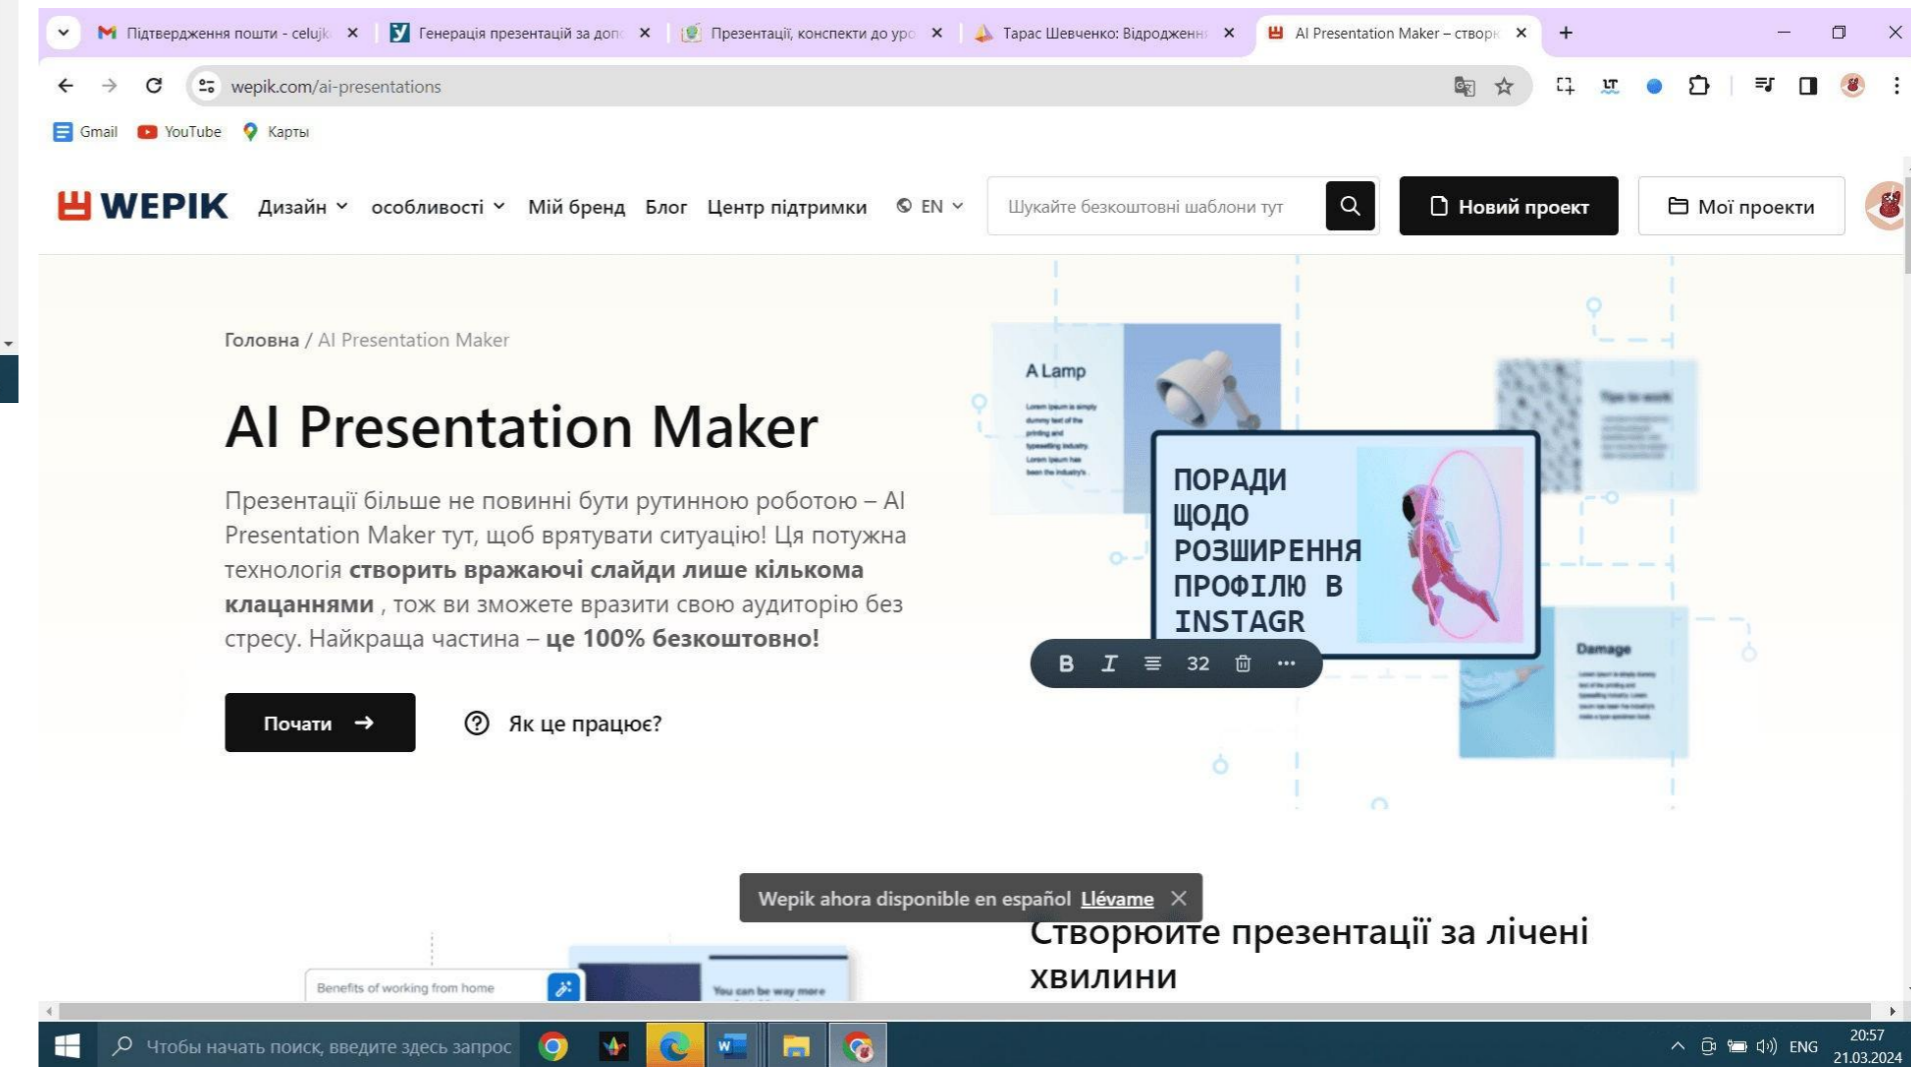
Підтвердження пошти - celujk ✕ | Генерація презентацій за доп ✕ | Презентації, конспекти до уро ✕ | Тарас Шевченко: Відроджен ✕ | AI Presentation Maker – створ ✕ | +

wepik.com/ai-presentations

Gmail YouTube Карты

WEPIK Дизайн особливості Мій бренд Блог Центр підтримки EN Шукайте безкоштовні шаблони тут Новий проект Мої проекти

Головна / AI Presentation Maker

AI Presentation Maker

Презентації більше не повинні бути рутинною роботою – AI Presentation Maker тут, щоб врятувати ситуацію! Ця потужна технологія **створить вражаючі слайди лише кількома клацаннями** , тож ви зможете вразити свою аудиторію без стресу. Найкраща частина – **це 100% безкоштовно!**

Почати →

Як це працює?

A Lamp

ПОРАДИ ЩОДО РОЗШИРЕННЯ ПРОФІЛЮ В INSTAGR

B I 32

Damage

Wepik ahora disponible en español Llévame ✕

Створюйте презентації за лічені хвилини

Benefits of working from home

You can be way more

Чтобы начать поиск, введите здесь запрос

ENG 20:57 21.03.2024